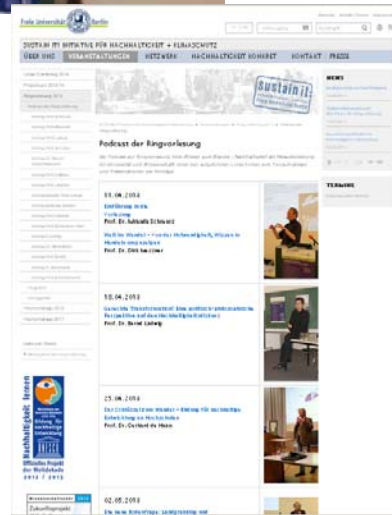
Freie Universität Berlin

SUSTAIN IT! INITIATIVE FÜR NACHHALTIGKEIT + KLIMASCHUTZ

ÜBER UNS | VERANSTALTUNGEN | NETZWERK | NACHHALTIGKEIT KONKRET | KONTAKT | PRESSE

sustain it!

NEWS

Podcast der Ringvorlesung

TERMINE

11.04.2013
Einführung in die Vorlesung
Prof. Dr. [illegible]

Wald im Wandel – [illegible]
Prof. Dr. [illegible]

18.04.2013
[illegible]
Prof. Dr. Bernd Ludwig

25.04.2013
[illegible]
Prof. Dr. Gerhard de Haan

02.05.2013
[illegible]

Nachhaltigkeit lernen

Bildung für nachhaltige Entwicklung

Offizielles Projekt der Weltdekade 2012 / 2013

Zukunftsprojekt